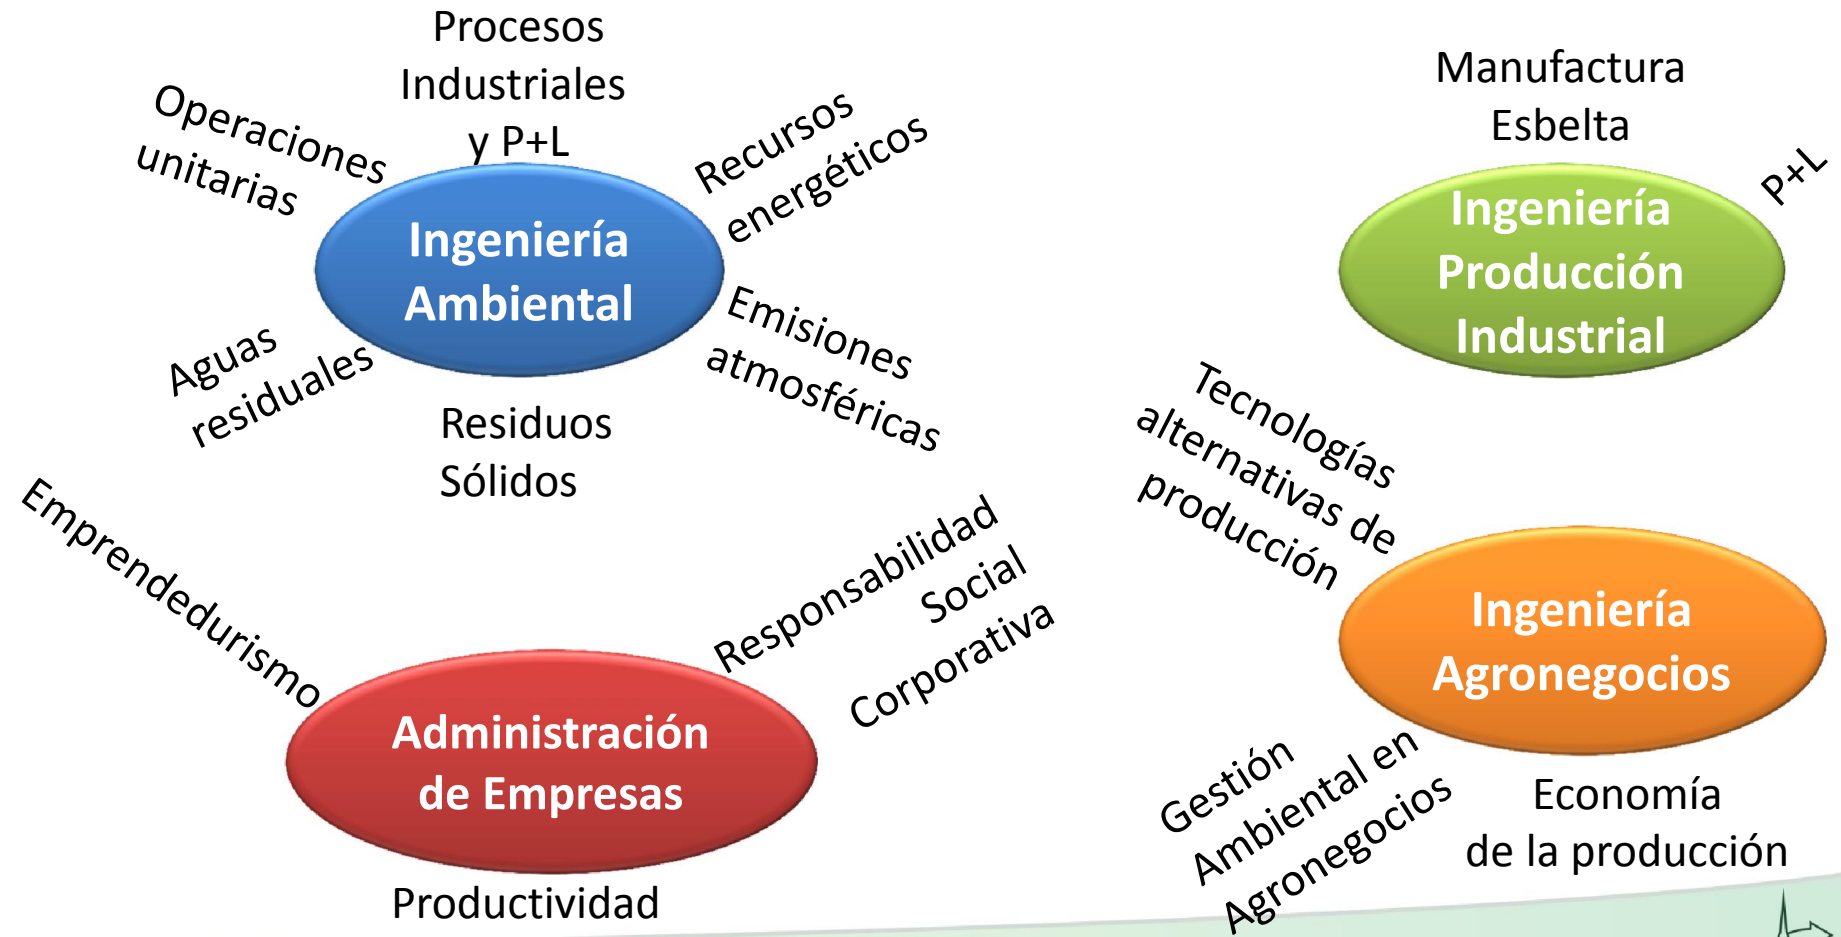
Procesos Industriales y P+L

Operaciones unitarias

Recursos energéticos

Ingeniería Ambiental

Aguas residuales

Emisiones atmosféricas

Residuos Sólidos

Manufactura Esbelta

P+L

Ingeniería Producción Industrial

Tecnologías alternativas de producción

Emprendedurismo

Responsabilidad Social Corporativa

Administración de Empresas

Productividad

Ingeniería Agronegocios

Gestión Ambiental en Agronegocios

Economía de la producción